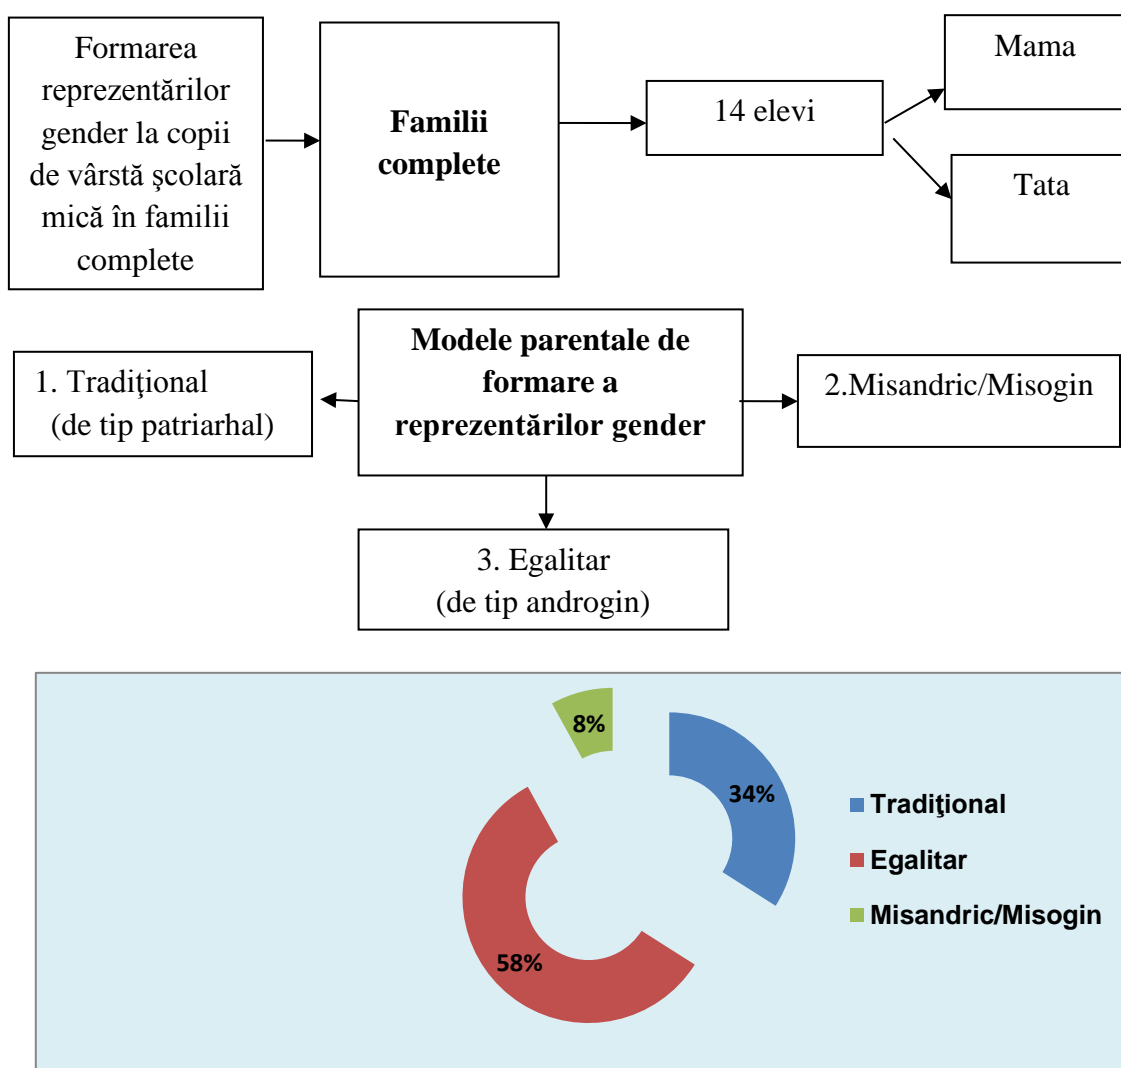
Formarea reprezentărilor gender la copii de vârstă şcolară mică în familii complete

**Familii complete**

14 elevi

Mama

Tata

**Modele parentale de formare a reprezentărilor gender**

1. Tradiţional (de tip patriarhal)

2.Misandric/Misogin

3. Egalitar (de tip androgin)

8%

34%

58%

Tradiţional

Egalitar

Misandric/Misogin